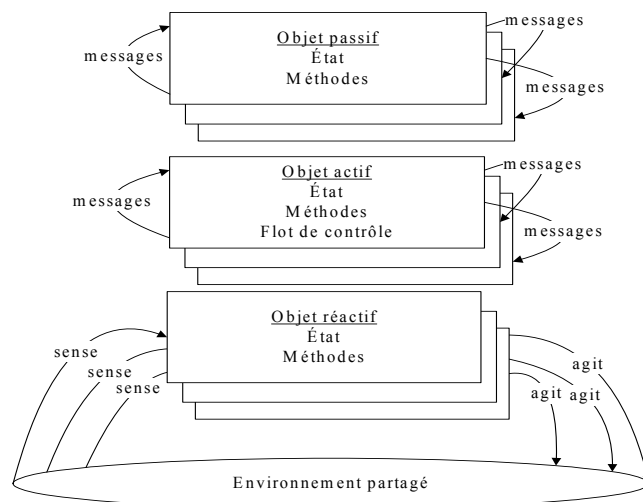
messages

Objet passif
État
Méthodes

messages

messages

messages

Objet actif
État
Méthodes
Flot de contrôle

messages

messages

sense

sense

sense

Objet réactif
État
Méthodes

agit

agit

agit

Environnement partagé